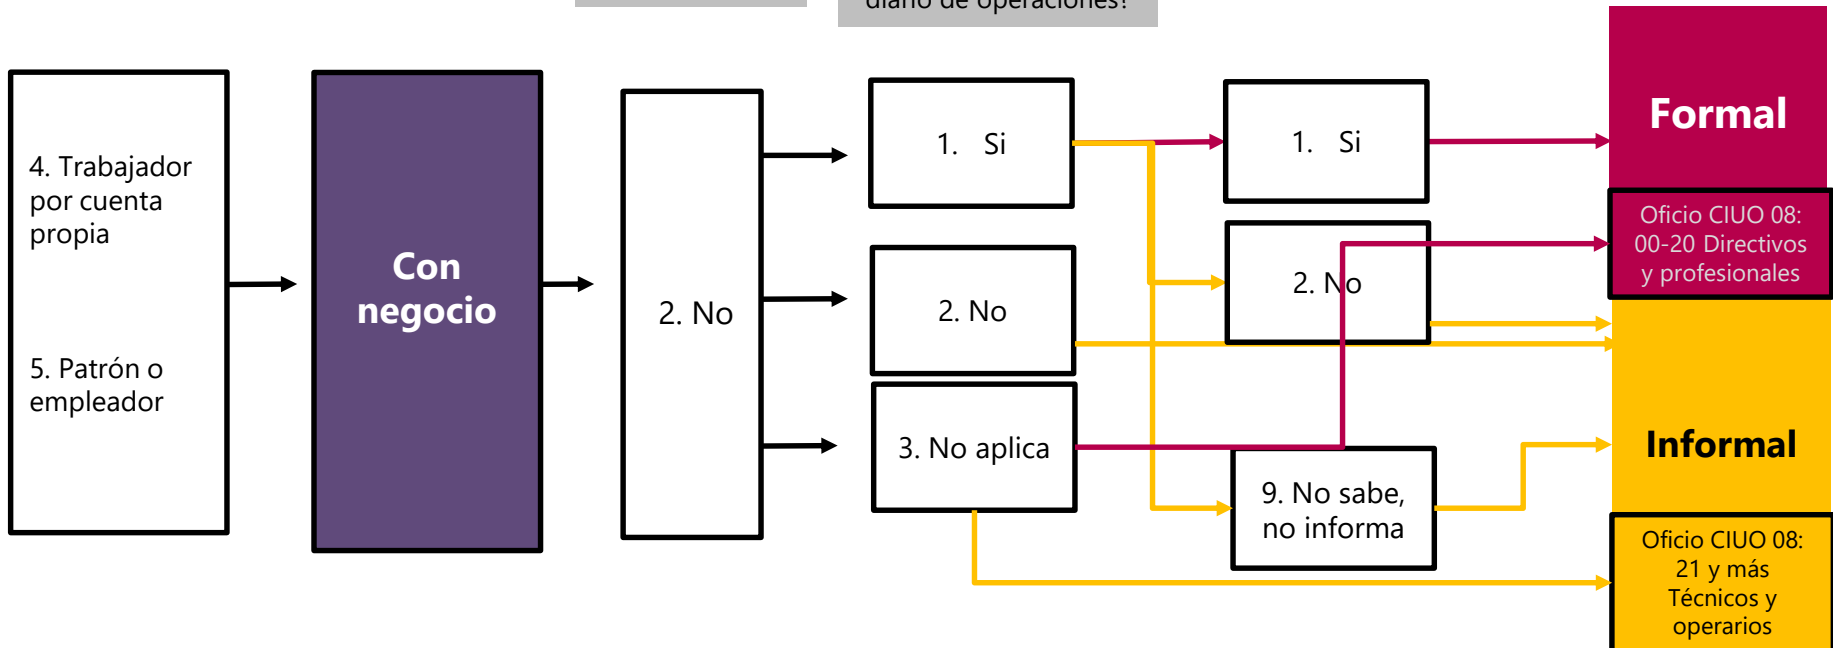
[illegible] diario de operaciones?

4. Trabajador por cuenta propia

5. Patrón o empleador

Con negocio

2. No

1. Si

2. No

3. No aplica

1. Si

2. No

9. No sabe, no informa

Formal

Oficio CIUO 08: 00-20 Directivos y profesionales

Informal

Oficio CIUO 08: 21 y más Técnicos y operarios